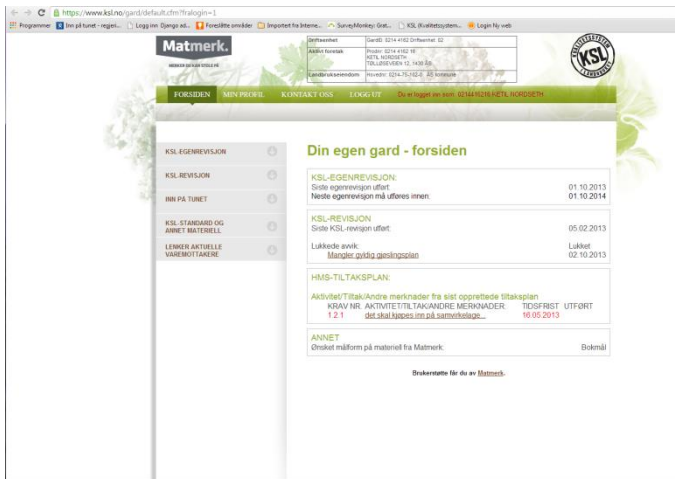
https://www.ksl.no/gard/default.cfm?fralogin=1

Programmer | Inn på tunet - registr... | Logg inn Django ad... | Foreslåtte områder | Importert fra Interne... | SurveyMonkey: Gratis... | KSL Kvalitetssystem... | Login Ny web

Matmerk.

| Driftsenhet | GardID: 0214 4162 Driftsenhet: 02 |
|---|---|
| Aktivt foretak | Prodnr: 0214 4162 18 KETIL NORDSETH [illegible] |
| Landbrukseiendom | Hovednr: 0214-75-162-0 - Ås kommune |

KSL

FORSIDEN | MIN PROFIL | KONTAKT OSS | LOGG UT | Du er logget inn som: 021441621B KETIL NORDSETH

KSL-EGENREVISJON
KSL-REVISJON
INN PÅ TUNET
KSL-STANDARD OG ANNET MATERIELL
LENKER AKTUELLE VAREMOTTAKERE

Din egen gard - forsiden

KSL-EGENREVISJON:
Siste egenrevisjon utført: 01.10.2013
Neste egenrevisjon må utføres innen: 01.10.2014

KSL-REVISJON
Siste KSL-revisjon utført: 05.02.2013
Lukkede avvik: Lukket
Mangler gyldig gjøslingsplan 02.10.2013

HMS-TILTAKSPLAN:

Aktivitet/Tiltak/Andre merknader fra sist opprettede tiltaksplan
KRAV NR. AKTIVITET/TILTAK/ANDRE MERKNADER: TIDSFRIST UTFØRT
1.2.1 det skal kjøpes inn på samvirkelage... 16.05.2013

ANNET
Ønsket målform på materiell fra Matmerk: Bokmål

Brukerstøtte får du av Matmerk.